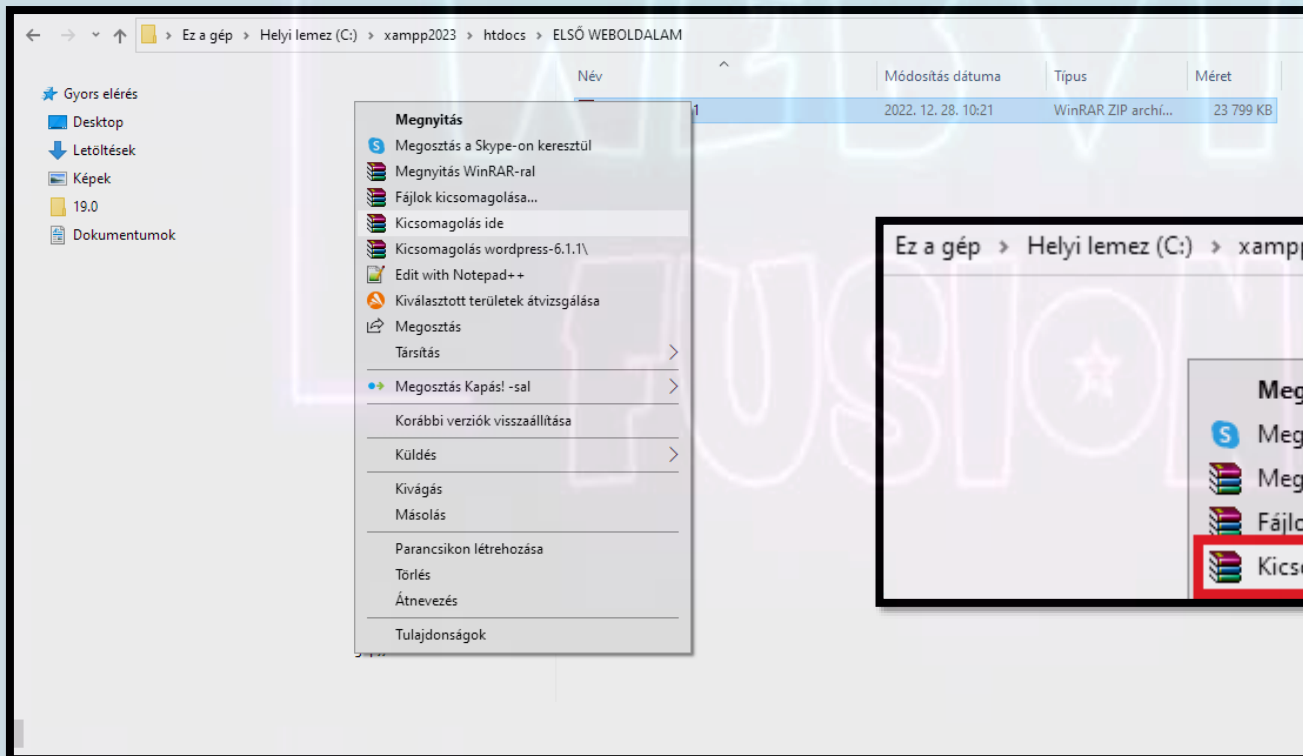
Ez a gép > Helyi lemez (C:) > xampp2023 > htdocs > ELSŐ WEBOLDALAM

Gyors elérés
Desktop
Letöltések
Képek
19.0
Dokumentumok

| Név | Módosítás dátuma | Típus | Méret |
|---|---|---|---|
| 1 | 2022. 12. 28. 10:21 | WinRAR ZIP archí... | 23 799 KB |

Megnyitás
Megosztás a Skype-on keresztül
Megnyitás WinRAR-ral
Fájlok kicsomagolása...
Kicsomagolás ide
Kicsomagolás wordpress-6.1.1\
Edit with Notepad++
Kiválasztott területek átvizsgálása
Megosztás
Társítás
Megosztás Kapás! -sal
Korábbi verziók visszaállítása
Küldés
Kivágás
Másolás
Parancsikon létrehozása
Törlés
Átnevezés
Tulajdonságok

Ez a gép > Helyi lemez (C:) > xampp
Meg
Meg
Meg
Fájlo
Kics